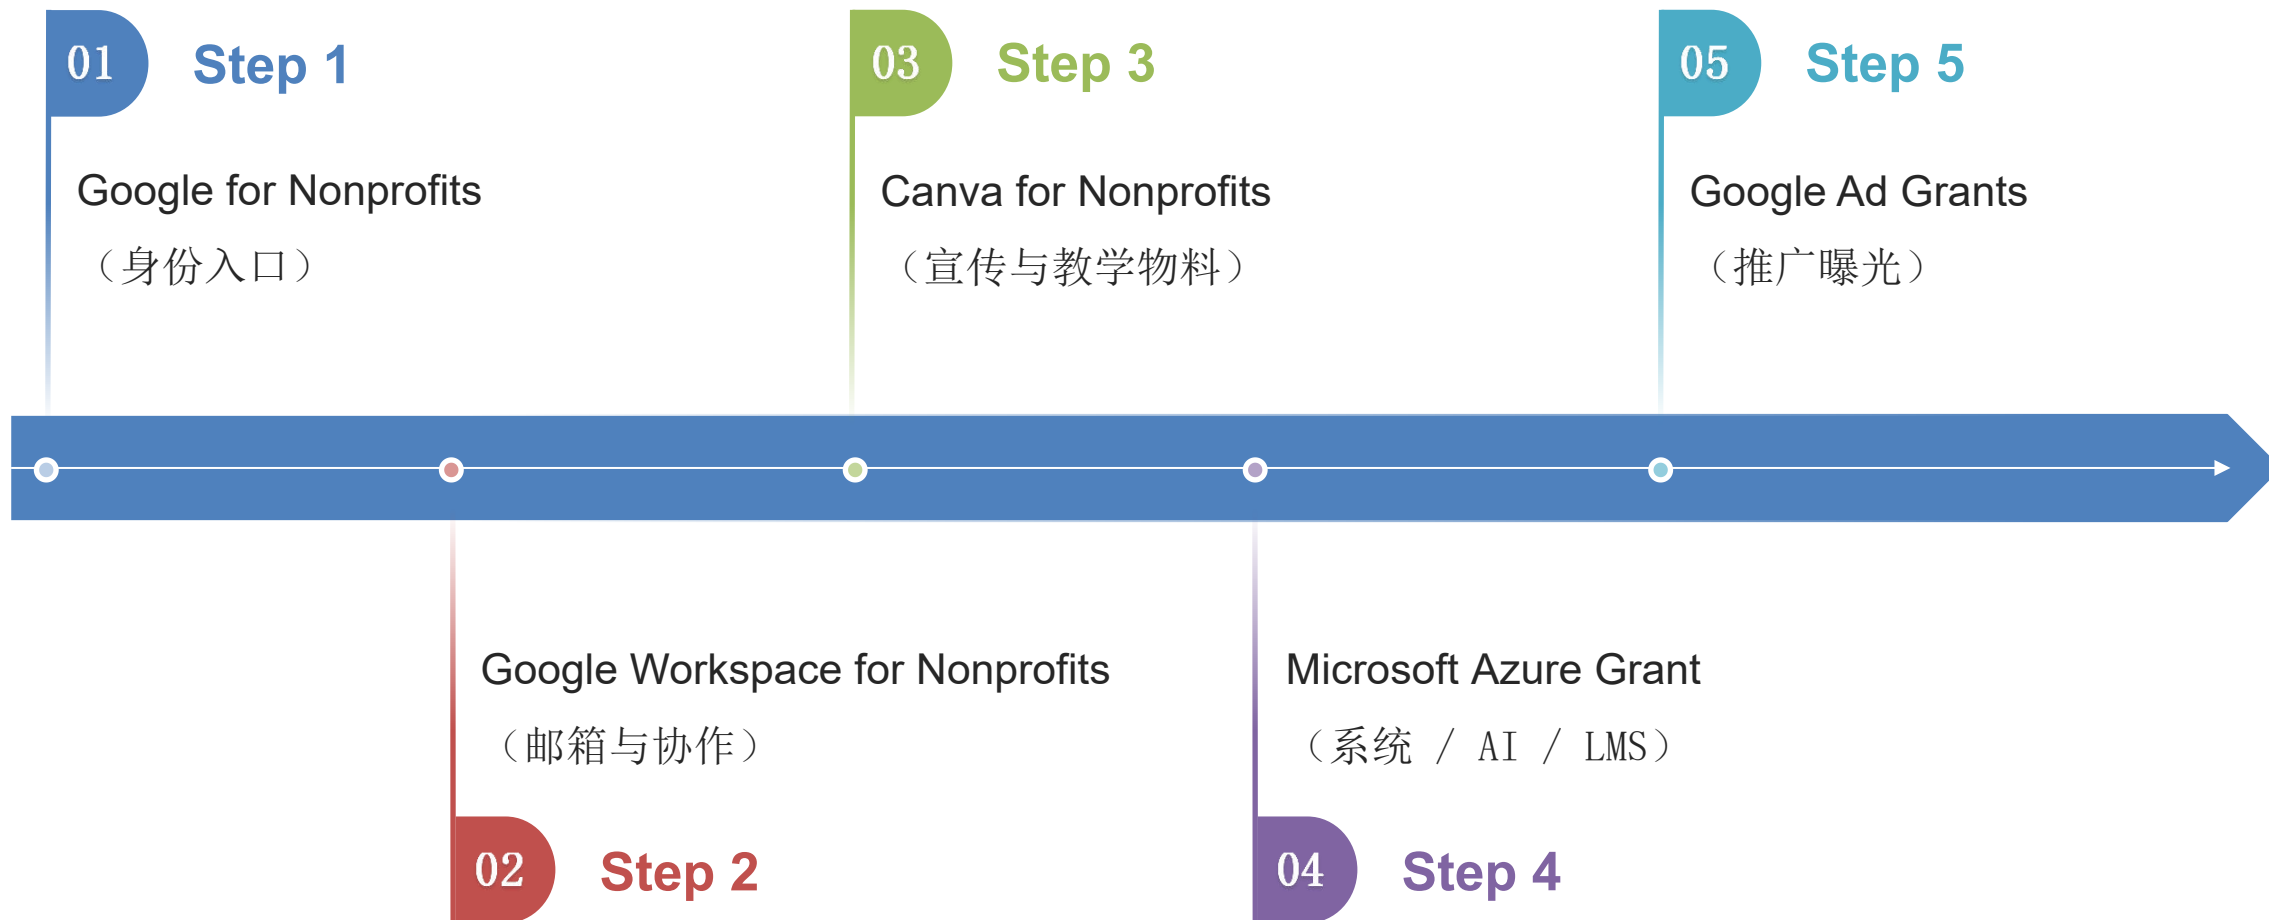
01 Step 1

Google for Nonprofits
（身份入口）

03 Step 3

Canva for Nonprofits
（宣传与教学物料）

05 Step 5

Google Ad Grants
（推广曝光）

Google Workspace for Nonprofits
（邮箱与协作）

02 Step 2

Microsoft Azure Grant
（系统 / AI / LMS）

04 Step 4